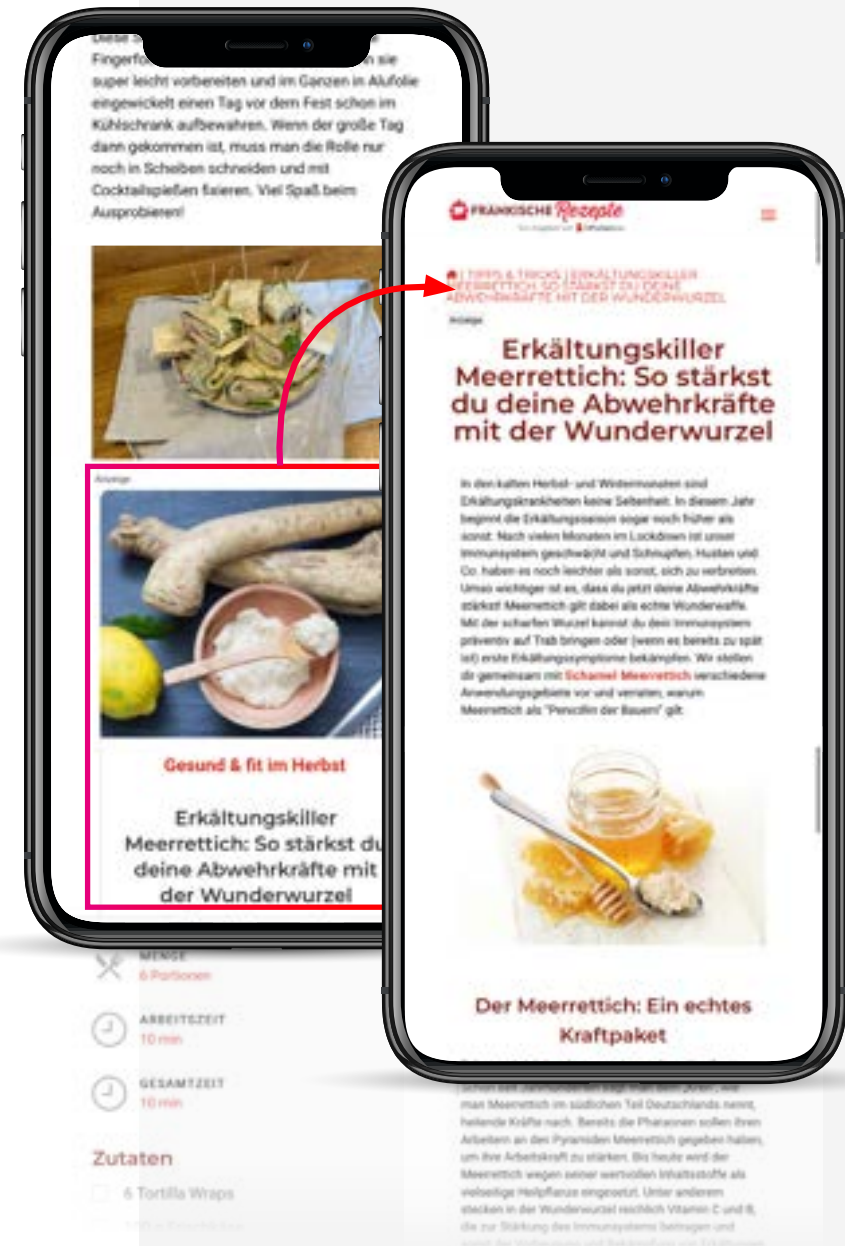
Diese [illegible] Fingerfo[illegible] sie super leicht vorbereiten und im Ganzen in Alufolie eingewickelt einen Tag vor dem Fest schon im Kühlschrank aufbewahren. Wenn der große Tag dann gekommen ist, muss man die Rolle nur noch in Scheiben schneiden und mit Cocktailspießen fixieren. Viel Spaß beim Ausprobieren!

Anzeige

Gesund & fit im Herbst

Erkältungskiller Meerrettich: So stärkst du deine Abwehrkräfte mit der Wunderwurzel

MENGE
6 Portionen

ARBEITSZEIT
10 min

GESAMTZEIT
10 min

Zutaten

6 Tortilla Wraps

FRÄNKISCHE Rezepte

| TIPPS & TRICKS | ERKÄLTUNGSKILLER MEERRETTICH: SO STÄRKST DU DEINE ABWEHRKRÄFTE MIT DER WUNDERWURZEL

Anzeige

Erkältungskiller Meerrettich: So stärkst du deine Abwehrkräfte mit der Wunderwurzel

In den kalten Herbst- und Wintermonaten sind Erkältungskrankheiten keine Seltenheit. In diesem Jahr beginnt die Erkältungssaison sogar noch früher als sonst. Nach vielen Monaten im Lockdown ist unser Immunsystem geschwächt und Schnupfen, Husten und Co. haben es noch leichter als sonst, sich zu verbreiten. Umso wichtiger ist es, dass du jetzt deine Abwehrkräfte stärkst! Meerrettich gilt dabei als echte Wunderwaffe. Mit der scharfen Wurzel kannst du dein Immunsystem präventiv auf Trab bringen oder (wenn es bereits zu spät ist) erste Erkältungssymptome bekämpfen. Wir stellen dir gemeinsam mit Schamel Meerrettich verschiedene Anwendungsgebiete vor und verraten, warum Meerrettich als "Penicillin der Bauern" gilt.

Der Meerrettich: Ein echtes Kraftpaket

Schon seit Jahrhunderten sagt man dem „Kren", wie man Meerrettich im südlichen Teil Deutschlands nennt, heilende Kräfte nach. Bereits die Pharaonen sollen ihren Arbeitern an den Pyramiden Meerrettich gegeben haben, um ihre Arbeitskraft zu stärken. Bis heute wird der Meerrettich wegen seiner wertvollen Inhaltsstoffe als vielseitige Heilpflanze eingesetzt. Unter anderem stecken in der Wunderwurzel reichlich Vitamin C und B, die zur Stärkung des Immunsystems beitragen und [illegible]